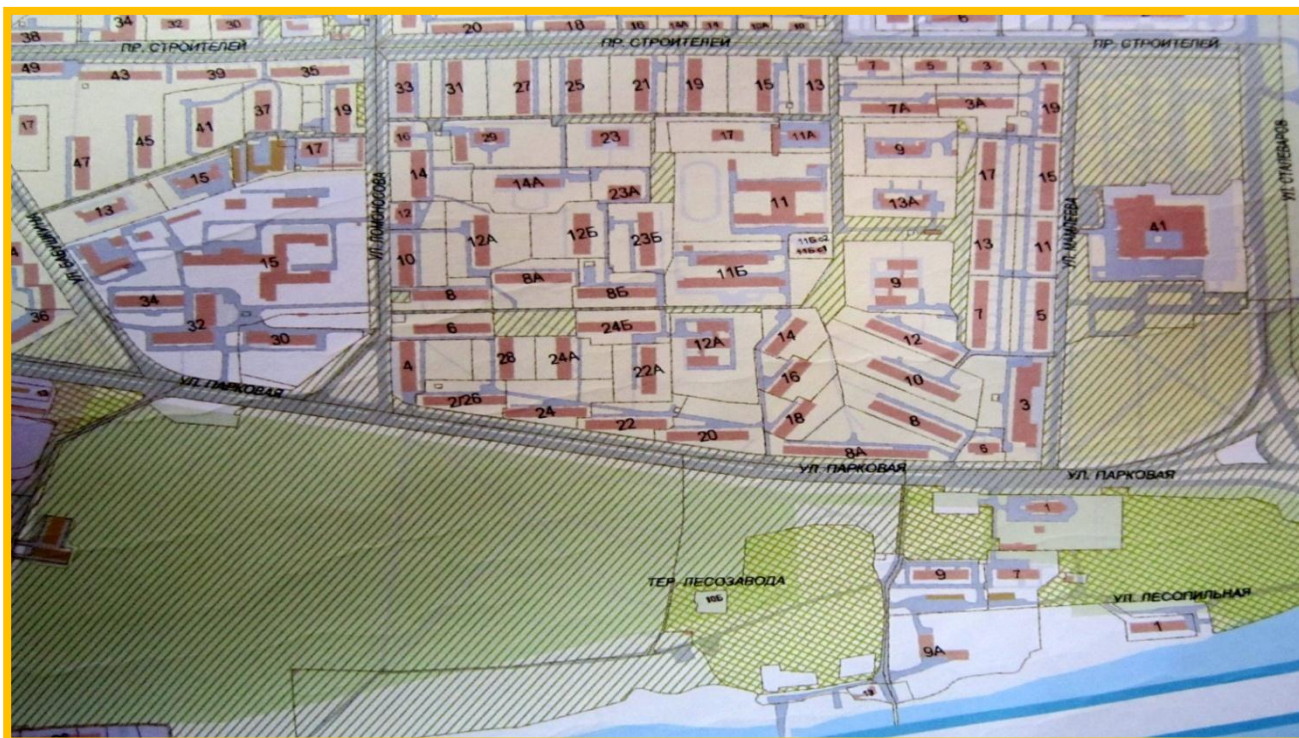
34 32 30 20 18 16 14А 14 10А 10 6

38 ПР. СТРОИТЕЛЕЙ ПР. СТРОИТЕЛЕЙ ПР. СТРОИТЕЛЕЙ

49 43 39 35 33 31 27 25 21 19 15 13 7 5 3 1

37 19 7А 3А 19

17 47 45 41 16 29 23 17 11А

17 9

15 14 14А 23А 11 17 15

13 13А

УЛ. ЛОМОНОСОВА 12 12А 12Б 23Б 11Б 13 11 УЛ. МАМЕЕВА 41 УЛ. СТАХЕЕВОЙ

15 10 8А 11Б 9

34 8 8Б 7 5

36 32 30 6 24Б 12А 14 12

А 28 24А 22А 16 10

УЛ. ПАРКОВАЯ 2/26 24 18 8 3

22 20 8А 5

УЛ. ПАРКОВАЯ УЛ. ПАРКОВАЯ

1

ТЕР. ЛЕСОЗАВОДА 9 7

УЛ. ЛЕСОПИЛЬНАЯ

1

9А